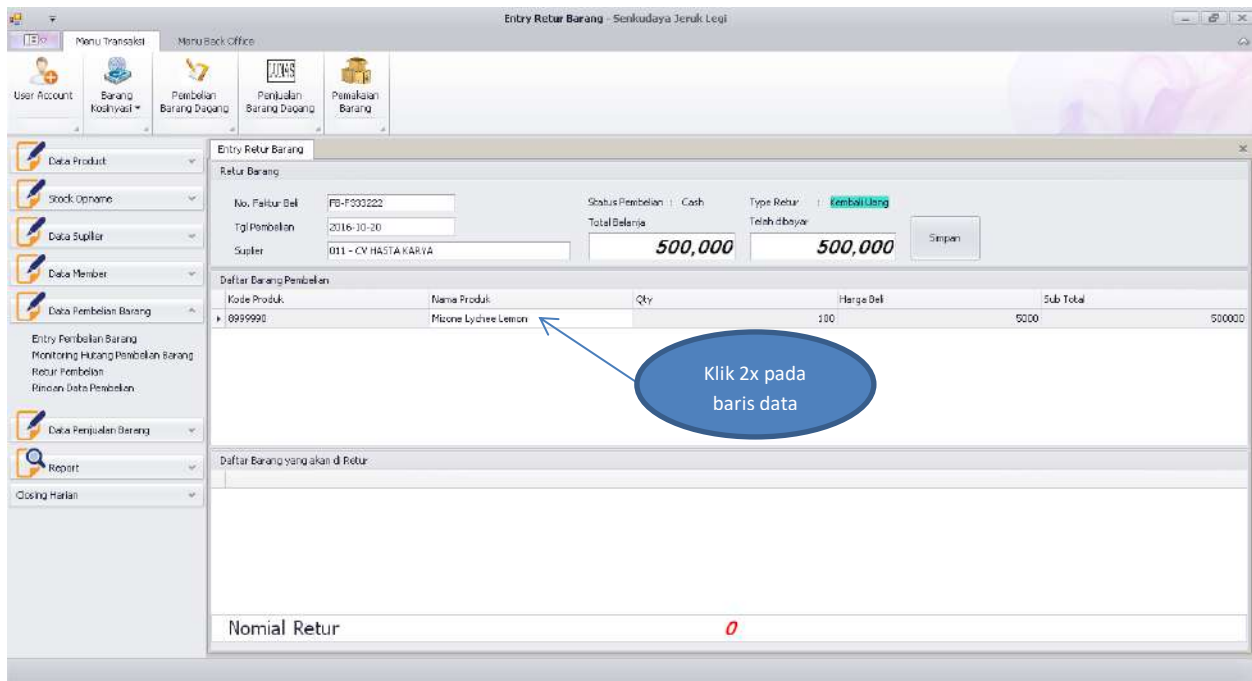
Entry Retur Barang - Senkudaya Jeruk Legi

Menu Transaksi
Menu Back Office

User Account
Barang Koshiyasi
Pembelian Barang Dagang
Penjualan Barang Dagang
Pemakaian Barang

Data Product
Stock Opname
Data Supiler
Data Member
Data Pembelian Barang
Entry Pembelian Barang
Monitoring Hutang Pembelian Barang
Retur Pembelian
Pindah Data Pembelian
Data Penjualan Barang
Report
Closing Harian

Entry Retur Barang
Retur Barang
No. Faktur Beli FB-F333222
Tgl Pembelian 2016-10-20
Supler 011 - CV HASTA KARYA
Status Pembelian : Cash
Total Belanja
500,000
Type Retur : Kembali Uang
Telah dibayar
500,000
Simpan

Daftar Barang Pembelian

| Kode Produk | Nama Produk | Qty | Harga Beli | Sub Total |
|---|---|---|---|---|
| 8999990 | Mizone Lychee Lemon | 100 | 5000 | 500000 |

Klik 2x pada baris data

Daftar Barang yang akan di Retur

Nomial Retur
0